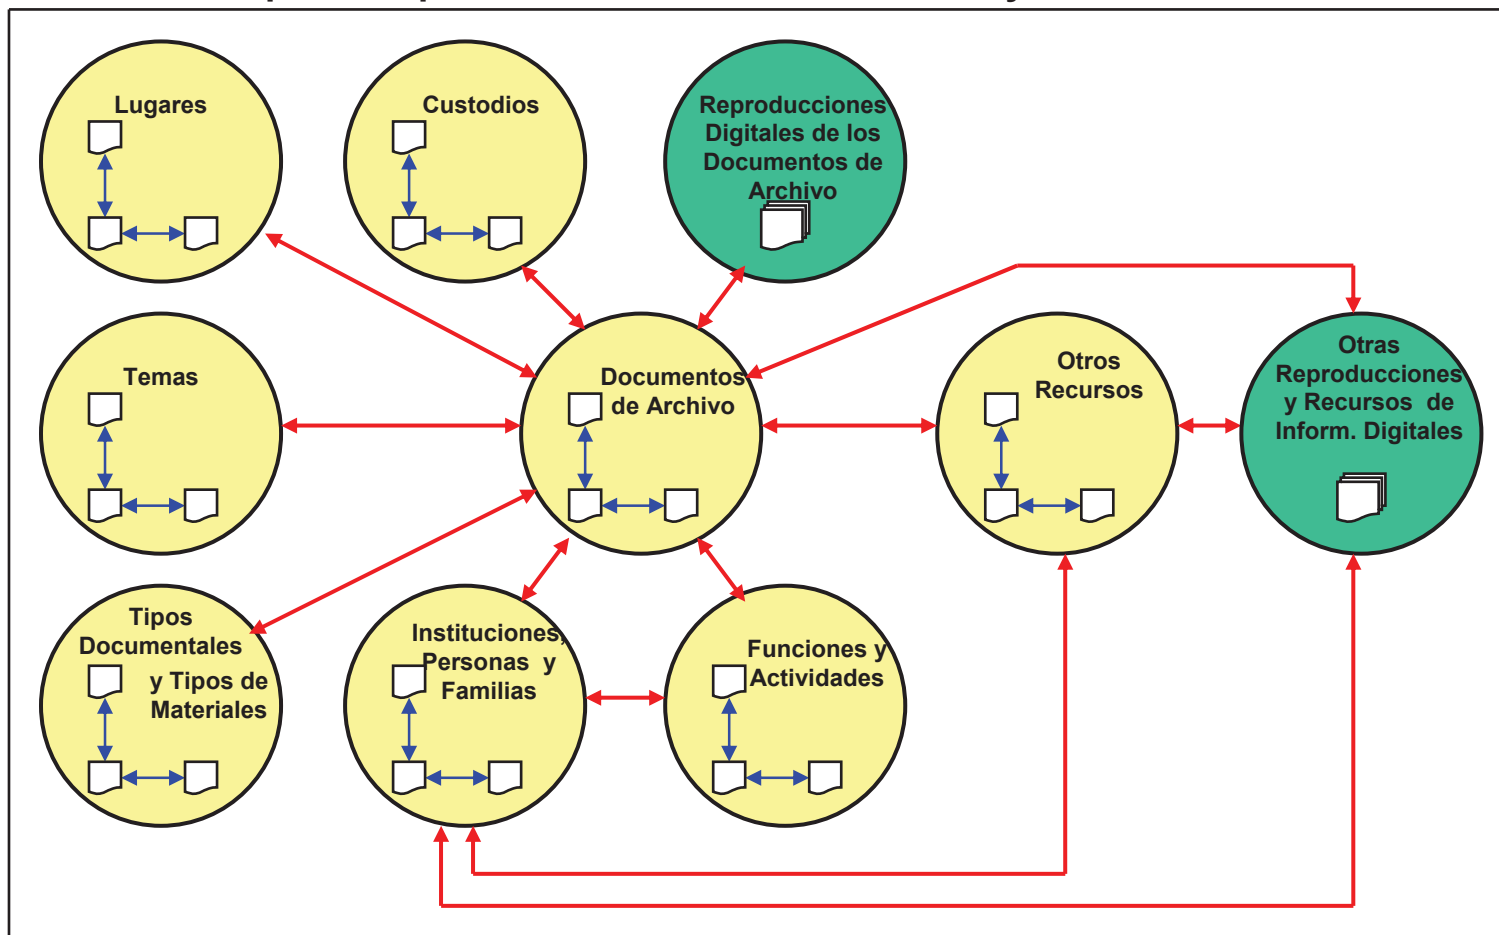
Lugares

Custodios

Reproducciones Digitales de los Documentos de Archivo

Temas

Documentos de Archivo

Otros Recursos

Otras Reproducciones y Recursos de Inform. Digitales

Tipos Documentales y Tipos de Materiales

Instituciones, Personas y Familias

Funciones y Actividades